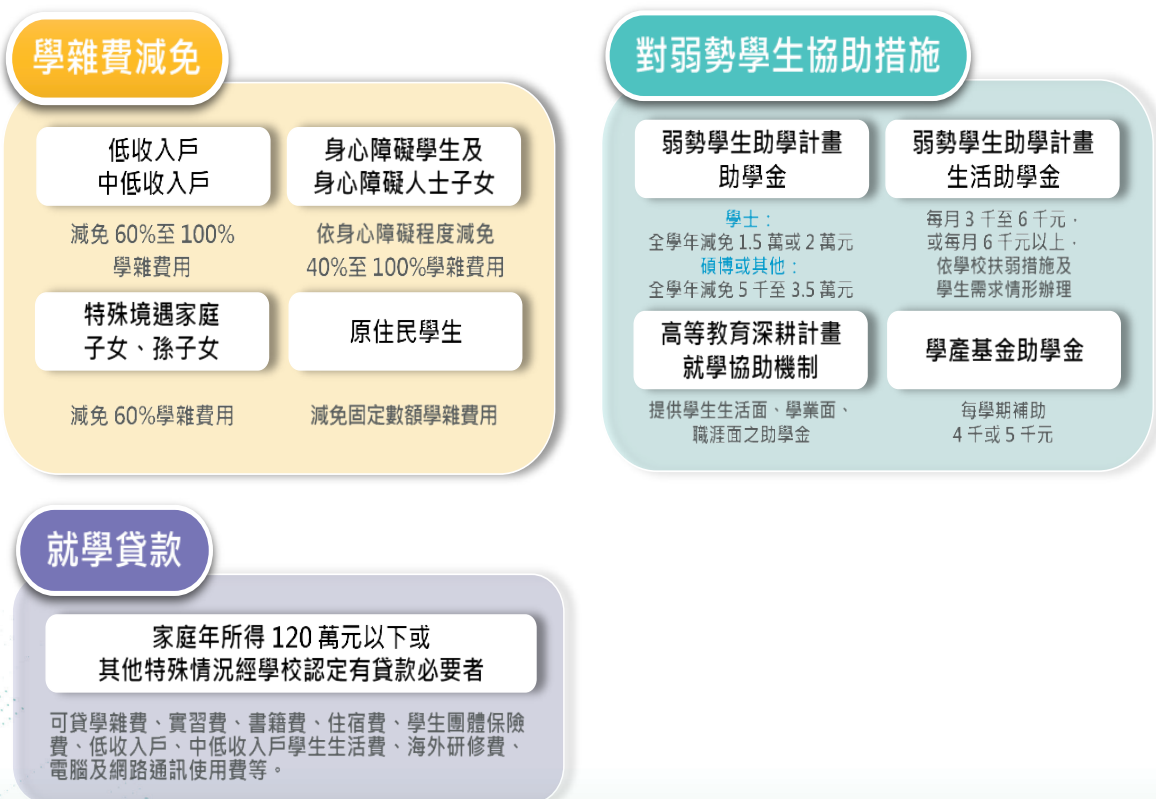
學雜費減免

低收入戶
中低收入戶

減免 60%至 100%
學雜費用

身心障礙學生及
身心障礙人士子女

依身心障礙程度減免
40%至 100%學雜費用

特殊境遇家庭
子女、孫子女

減免 60%學雜費用

原住民學生

減免固定數額學雜費用

對弱勢學生協助措施

弱勢學生助學計畫
助學金

學士：
全學年減免 1.5 萬或 2 萬元
碩博或其他：
全學年減免 5 千至 3.5 萬元

弱勢學生助學計畫
生活助學金

每月 3 千至 6 千元，
或每月 6 千元以上，
依學校扶弱措施及
學生需求情形辦理

高等教育深耕計畫
就學協助機制

提供學生生活面、學業面、
職涯面之助學金

學產基金助學金

每學期補助
4 千或 5 千元

就學貸款

家庭年所得 120 萬元以下或
其他特殊情況經學校認定有貸款必要者

可貸學雜費、實習費、書籍費、住宿費、學生團體保險費、低收入戶、中低收入戶學生生活費、海外研修費、電腦及網路通訊使用費等。